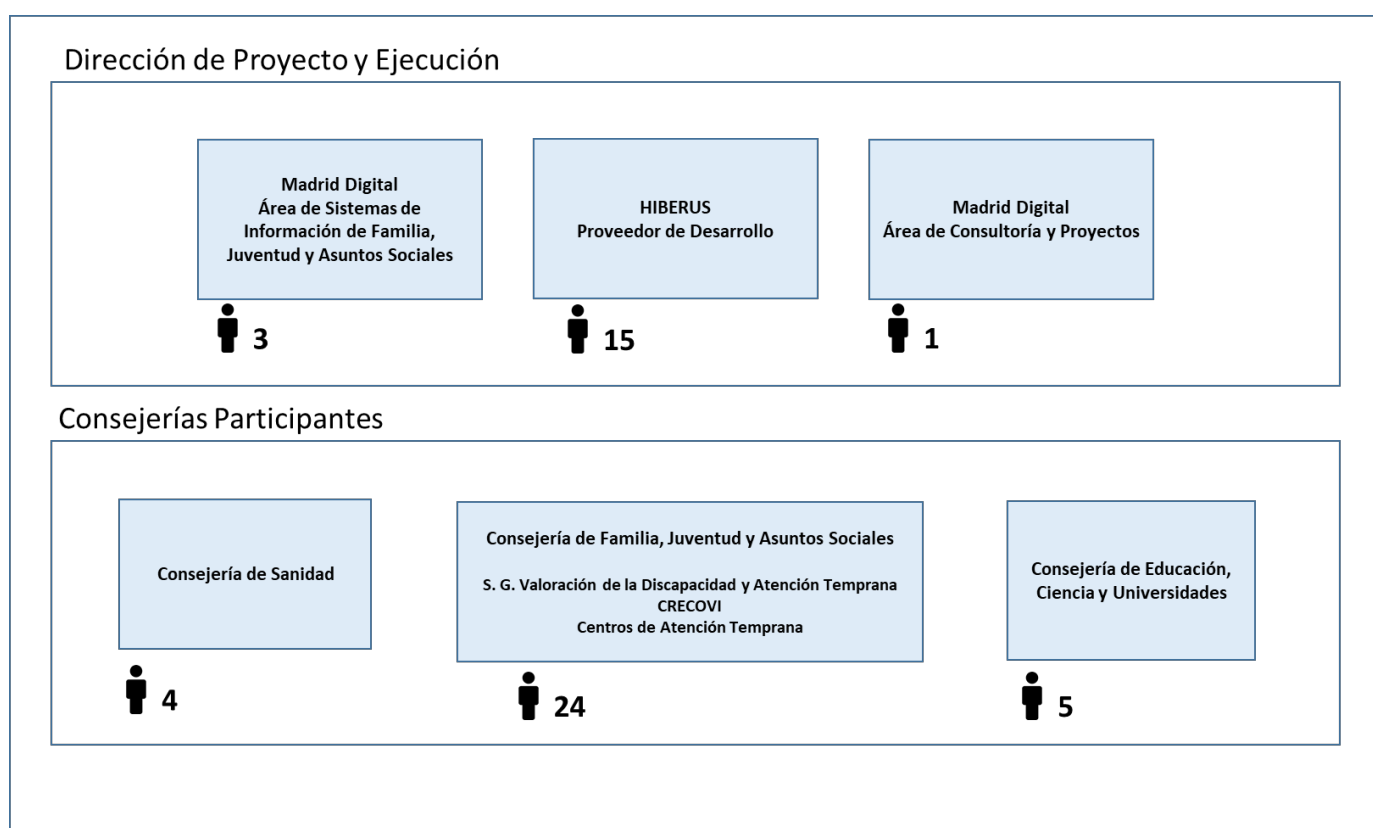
Dirección de Proyecto y Ejecución

Madrid Digital
Área de Sistemas de Información de Familia, Juventud y Asuntos Sociales

3

HIBERUS
Proveedor de Desarrollo

15

Madrid Digital
Área de Consultoría y Proyectos

1

Consejerías Participantes

Consejería de Sanidad

4

Consejería de Familia, Juventud y Asuntos Sociales

S. G. Valoración de la Discapacidad y Atención Temprana
CRECOVI
Centros de Atención Temprana

24

Consejería de Educación, Ciencia y Universidades

5